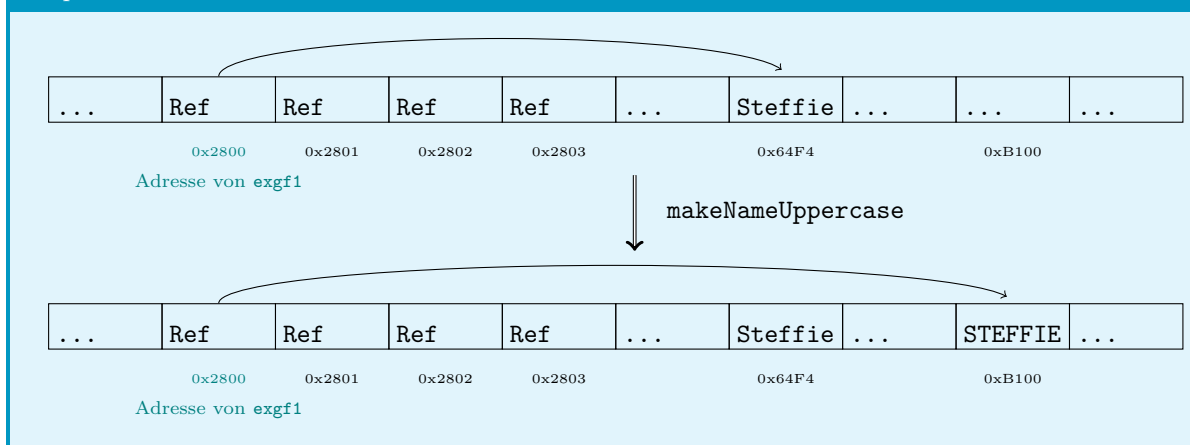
| ... | Ref | Ref | Ref | Ref | ... | Steffie | ... | ... | ... |
|---|---|---|---|---|---|---|---|---|---|

0x2800 0x2801 0x2802 0x2803 0x64F4 0xB100

Adresse von exgf1

makeNameUppercase

| ... | Ref | Ref | Ref | Ref | ... | Steffie | ... | STEFFIE | ... |
|---|---|---|---|---|---|---|---|---|---|

0x2800 0x2801 0x2802 0x2803 0x64F4 0xB100

Adresse von exgf1